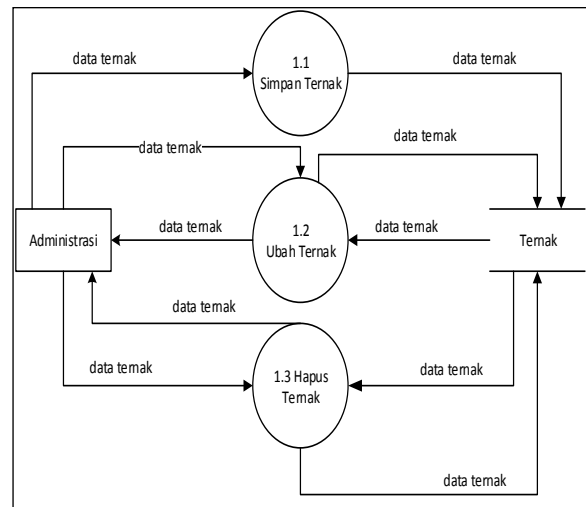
data ternak

1.1
Simpan Ternak

data ternak

data ternak

data ternak

Administrasi

data ternak

1.2
Ubah Ternak

data ternak

Ternak

data ternak

data ternak

1.3 Hapus Ternak

data ternak

data ternak